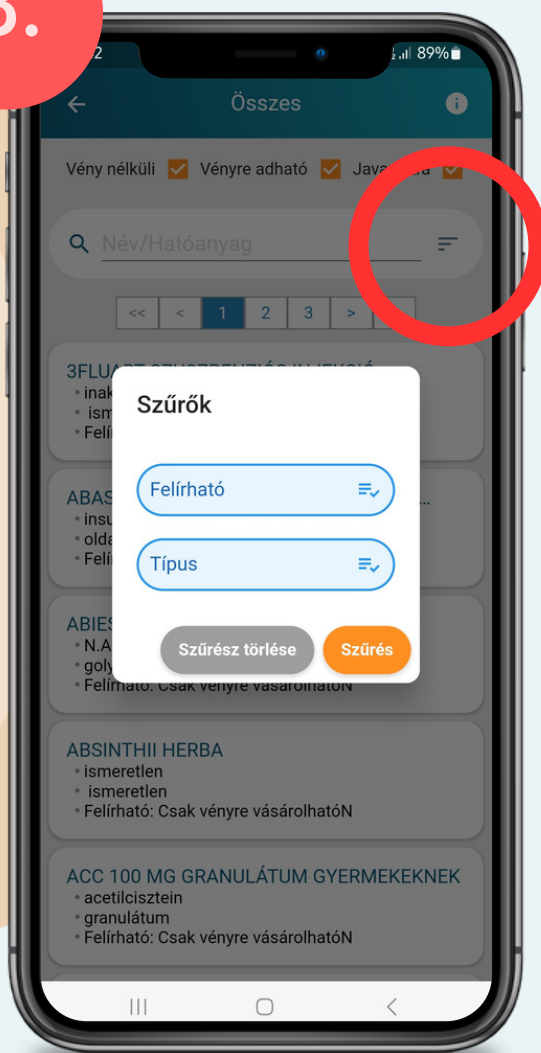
5.

2 89%

Összes

Vény nélküli Vényre adható Java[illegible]a

Név/Hatóanyag

<< < 1 2 3 >

3FLUA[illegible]
• inak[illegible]
• ism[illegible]
• Felír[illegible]

ABAS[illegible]
• insu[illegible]
• olda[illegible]
• Felír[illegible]

ABIES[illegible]
• N.A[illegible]
• goly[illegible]
• Felírható: Csak vényre vásárolhatóN

Szűrők

Felírható

Típus

Szűrész törlése

Szűrés

ABSINTHII HERBA
• ismeretlen
• ismeretlen
• Felírható: Csak vényre vásárolhatóN

ACC 100 MG GRANULÁTUM GYERMEKEKNEK
• acetilcisztein
• granulátum
• Felírható: Csak vényre vásárolhatóN